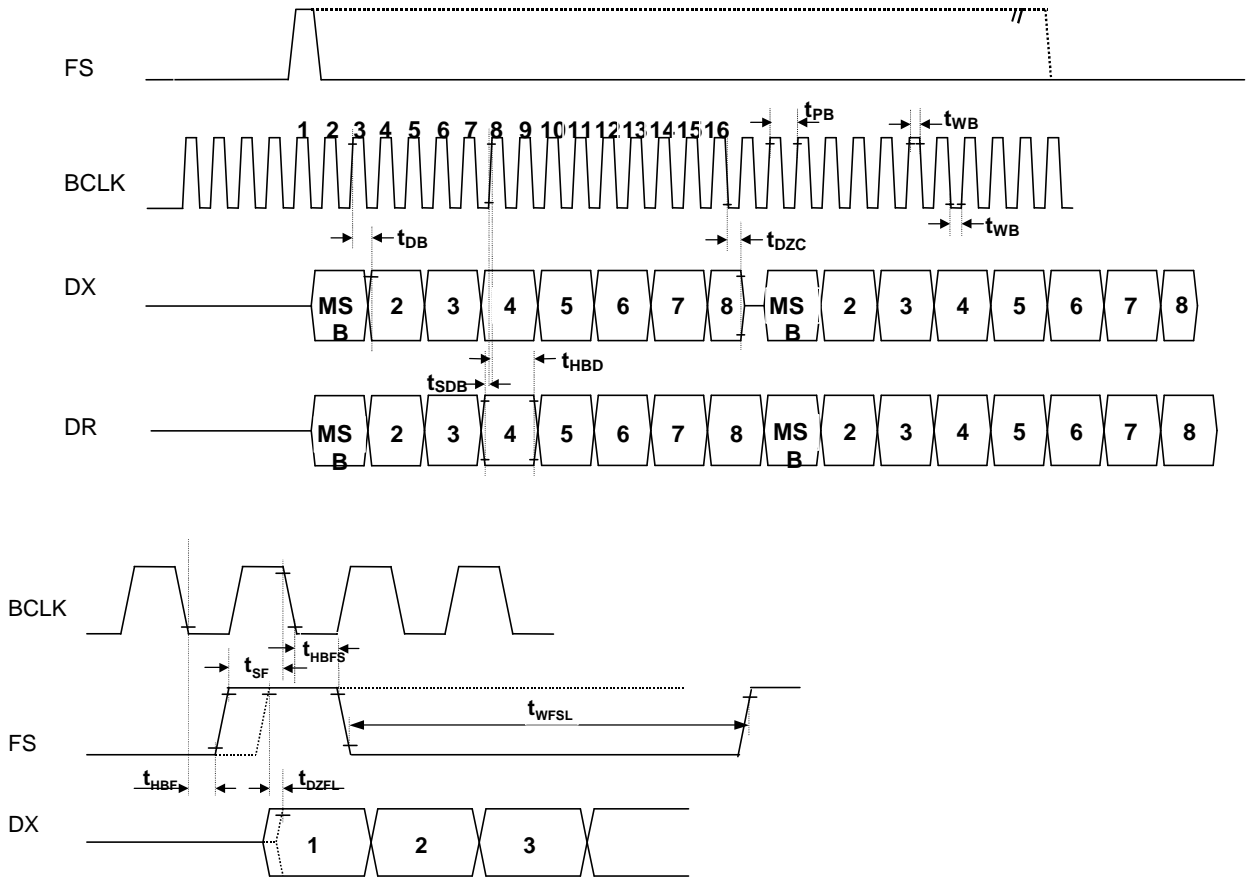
FS

1 2 3 4 5 6 7 8 9 10 11 12 13 14 15 16

$t_{PB}$

$t_{WB}$

BCLK

$t_{WB}$

$t_{DB}$

$t_{DZC}$

DX

MS B 2 3 4 5 6 7 8 MS B 2 3 4 5 6 7 8

$t_{HBD}$

$t_{SDB}$

DR

MS B 2 3 4 5 6 7 8 MS B 2 3 4 5 6 7 8

BCLK

$t_{HBFS}$

$t_{SF}$

$t_{WFSL}$

FS

$t_{HBF}$

$t_{DZFL}$

DX

1 2 3